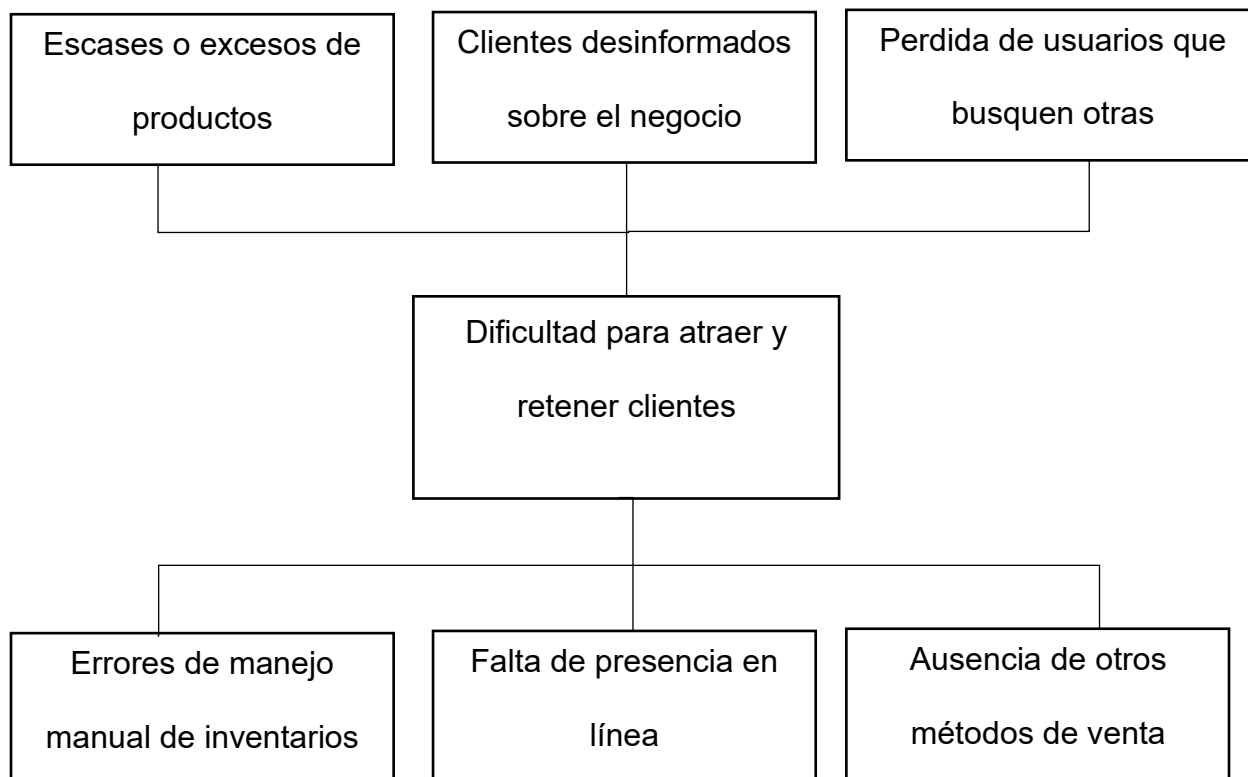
Escases o excesos de productos

Clientes desinformados sobre el negocio

Perdida de usuarios que busquen otras

Dificultad para atraer y retener clientes

Errores de manejo manual de inventarios

Falta de presencia en línea

Ausencia de otros métodos de venta